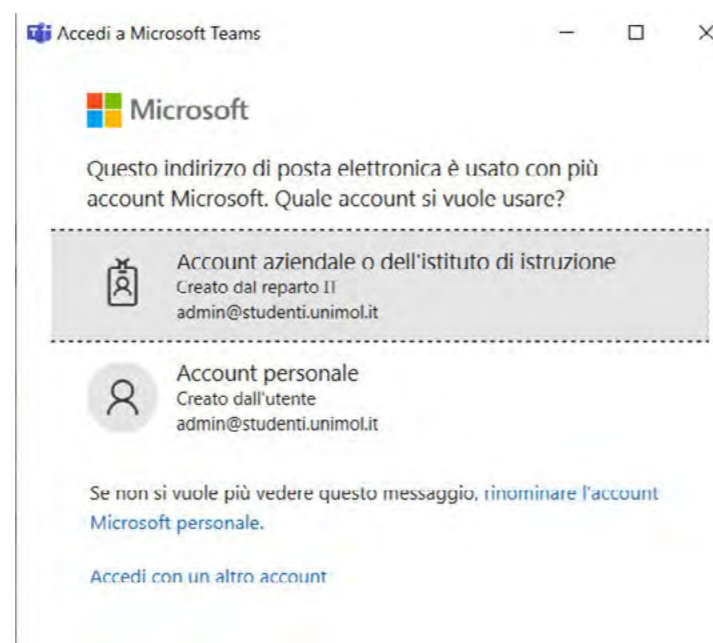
Accedi a Microsoft Teams

Microsoft

Questo indirizzo di posta elettronica è usato con più account Microsoft. Quale account si vuole usare?

Account aziendale o dell'istituto di istruzione
Creato dal reparto IT
admin@studenti.unimol.it

Account personale
Creato dall'utente
admin@studenti.unimol.it

Se non si vuole più vedere questo messaggio, rinominare l'account Microsoft personale.

Accedi con un altro account